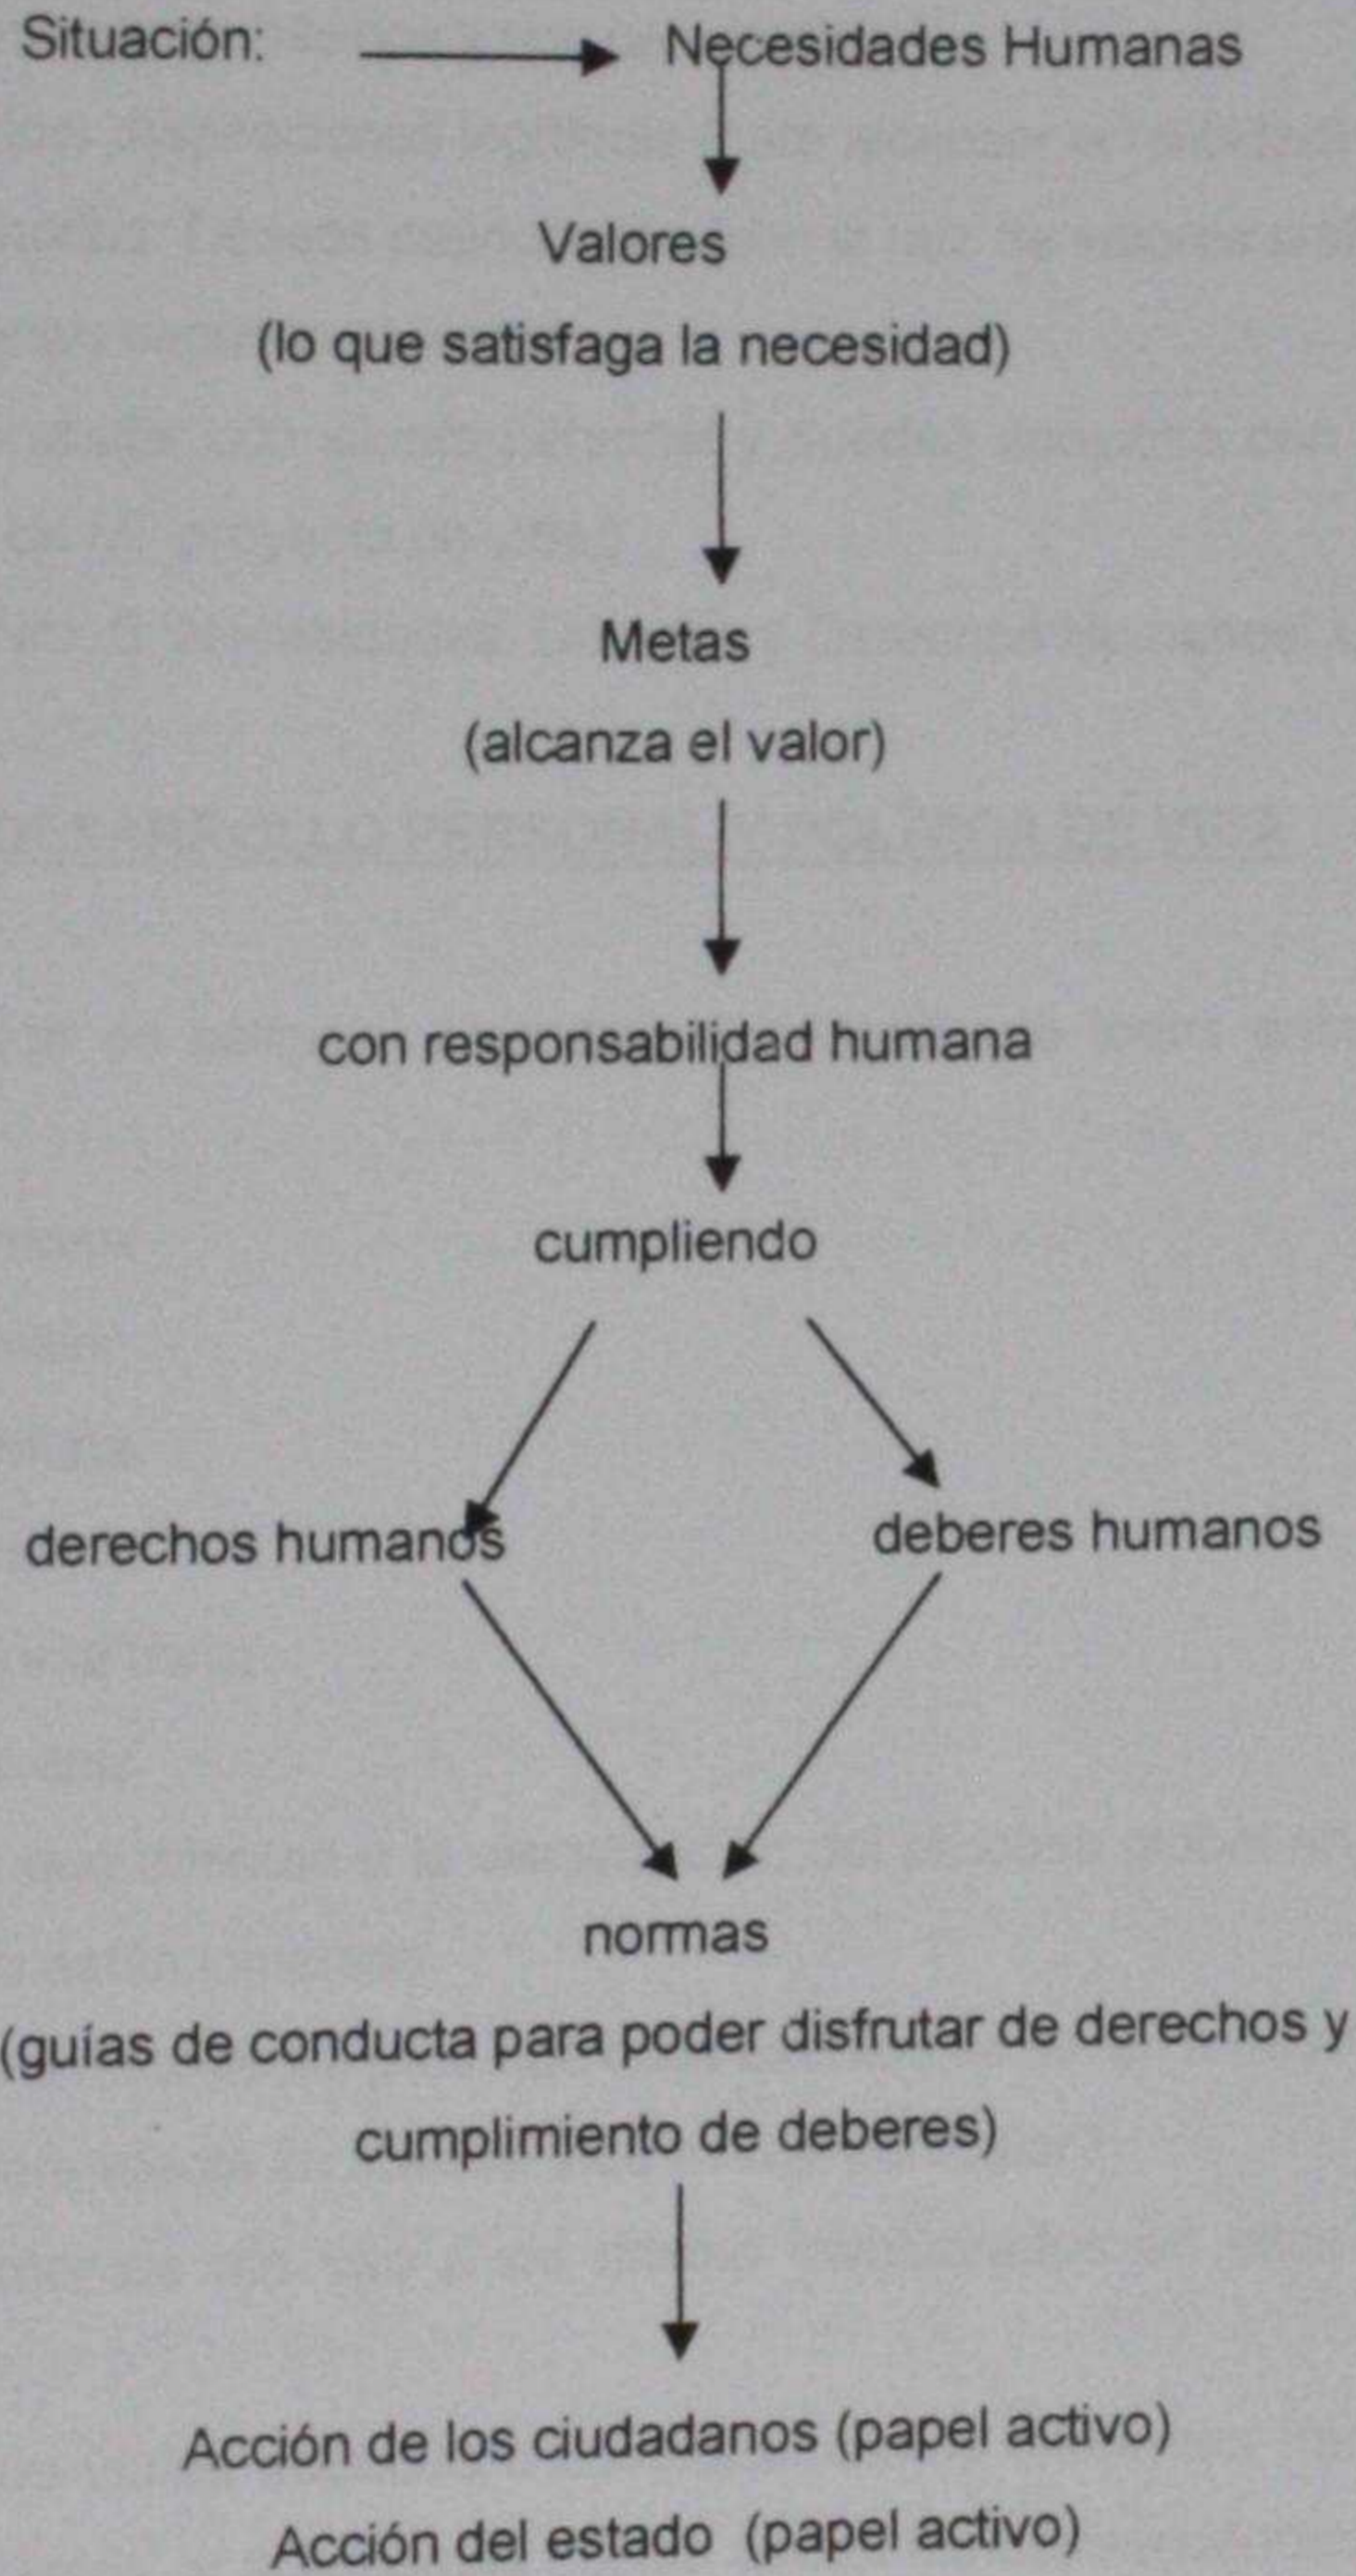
Situación: Necesidades Humanas

Valores

(lo que satisfaga la necesidad)

Metas

(alcanza el valor)

con responsabilidad humana

cumpliendo

derechos humanos

deberes humanos

normas

(guías de conducta para poder disfrutar de derechos y cumplimiento de deberes)

Acción de los ciudadanos (papel activo)

Acción del estado (papel activo)